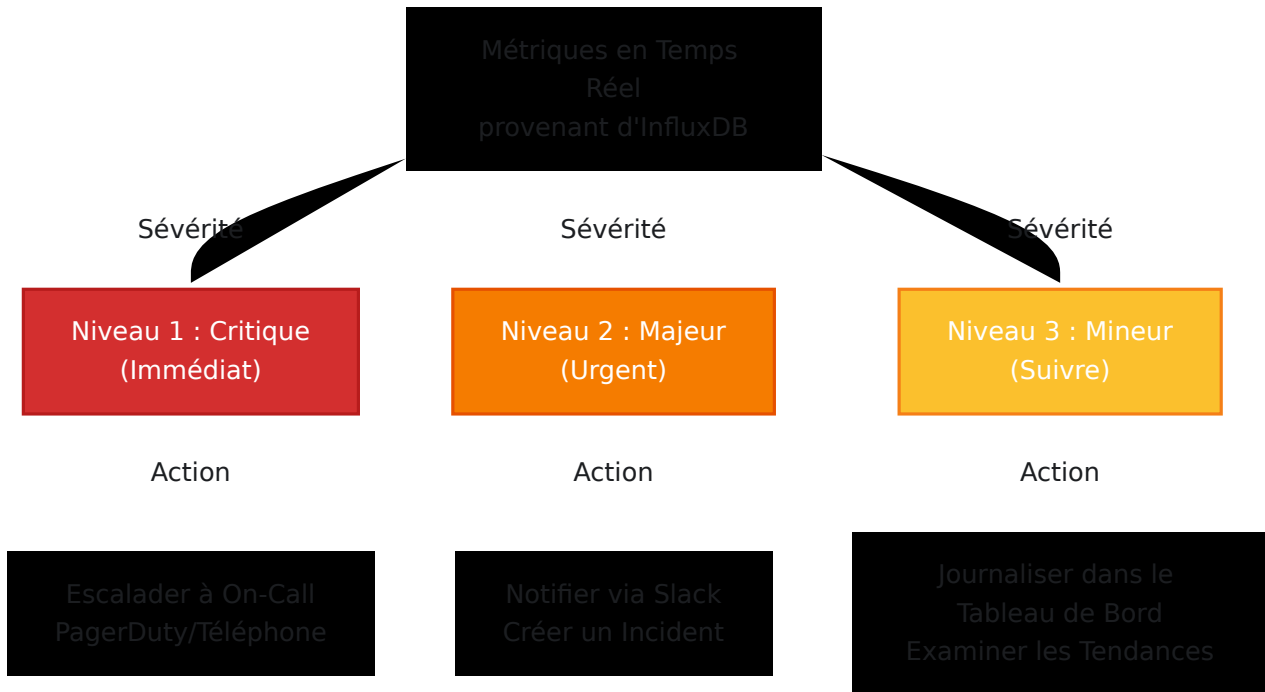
Métriques en Temps Réel provenant d'InfluxDB

Sévérité

Sévérité

Sévérité

Niveau 1 : Critique (Immédiat)

Niveau 2 : Majeur (Urgent)

Niveau 3 : Mineur (Suivre)

Action

Action

Action

Escalader à On-Call PagerDuty/Téléphone

Notifier via Slack Créer un Incident

Journaliser dans le Tableau de Bord Examiner les Tendances